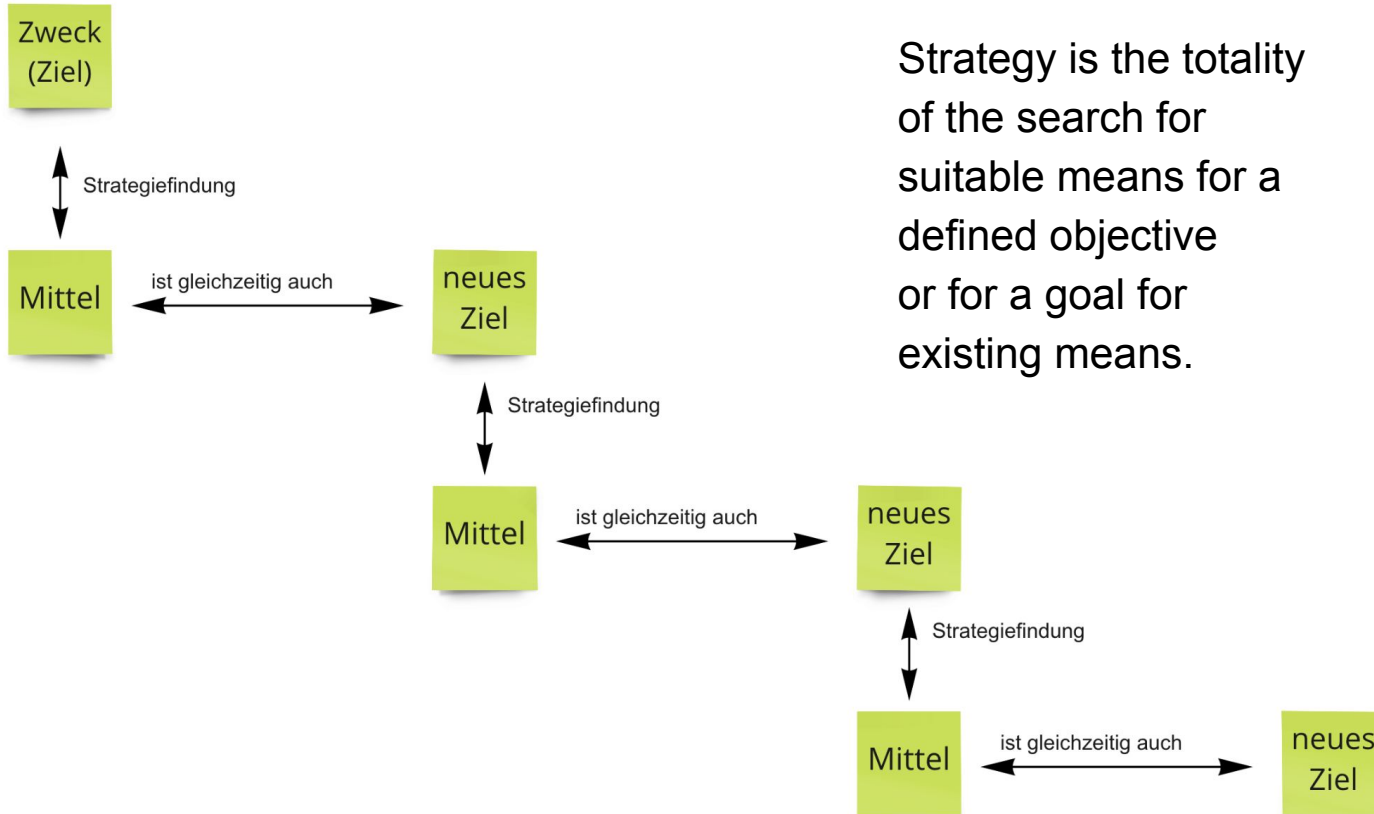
Zweck (Ziel)

Strategiefindung

Mittel

ist gleichzeitig auch

neues Ziel

Strategy is the totality of the search for suitable means for a defined objective or for a goal for existing means.

Strategiefindung

Mittel

ist gleichzeitig auch

neues Ziel

Strategiefindung

Mittel

ist gleichzeitig auch

neues Ziel